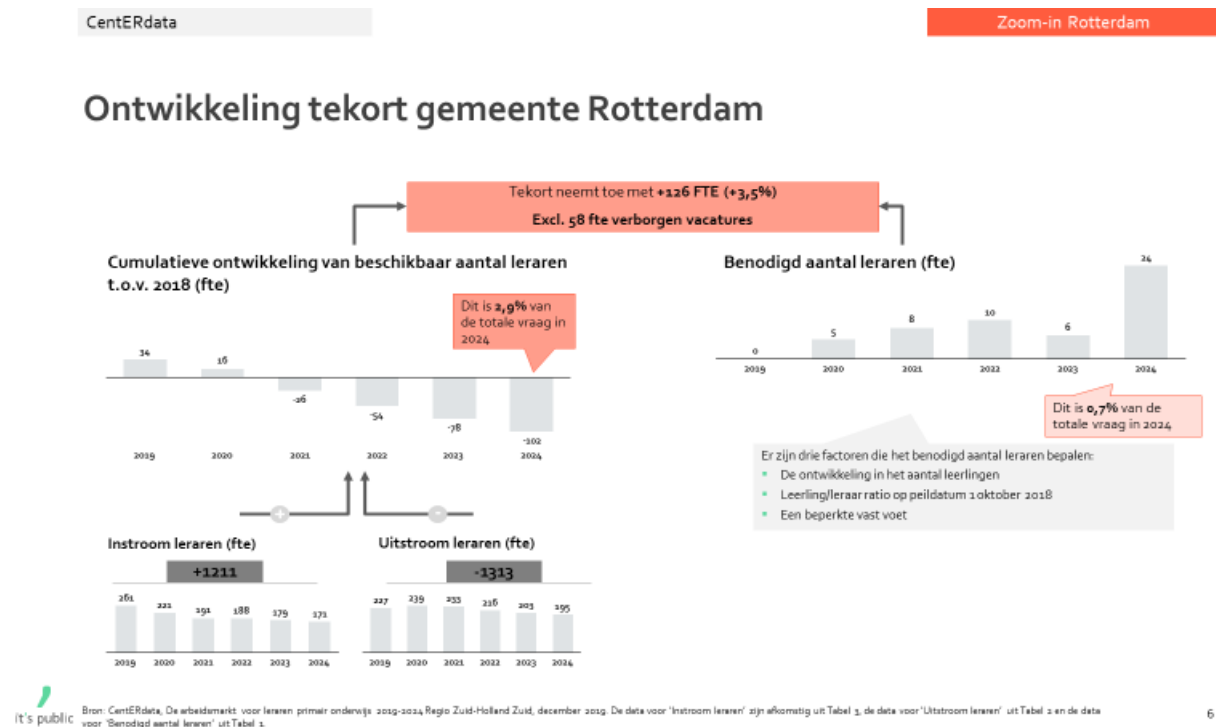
CentERdata

Zoom-in Rotterdam

Ontwikkeling tekort gemeente Rotterdam

Tekort neemt toe met +126 FTE (+3,5%)

Excl. 58 fte verborgen vacatures

Cumulatieve ontwikkeling van beschikbaar aantal leraren t.o.v. 2018 (fte)

Dit is 2,9% van de totale vraag in 2024

34
16
-26
-54
-78
-102

2019 2020 2021 2022 2023 2024

Benodigd aantal leraren (fte)

0
5
8
10
6
24

2019 2020 2021 2022 2023 2024

Dit is 0,7% van de totale vraag in 2024

Er zijn drie factoren die het benodigd aantal leraren bepalen:
- De ontwikkeling in het aantal leerlingen
- Leerling/leraar ratio op peildatum 1 oktober 2018
- Een beperkte vast voet

+

-

Instroom leraren (fte)

+1211

261 221 191 188 179 171

2019 2020 2021 2022 2023 2024

Uitstroom leraren (fte)

-1313

227 239 233 216 203 195

2019 2020 2021 2022 2023 2024

it's public

Bron: CentERdata, De arbeidsmarkt voor leraren primair onderwijs 2019-2024 Regio Zuid-Holland Zuid, december 2019. De data voor 'Instroom leraren' zijn afkomstig uit Tabel 3, de data voor 'Uitstroom leraren' uit Tabel 2 en de data voor 'Benodigd aantal leraren' uit Tabel 1.

6